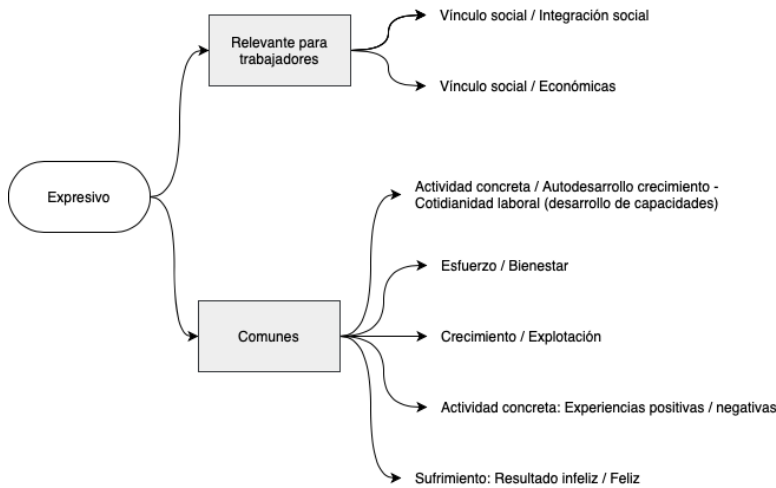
Expresivo

Relevante para trabajadores

Vínculo social / Integración social

Vínculo social / Económicas

Comunes

Actividad concreta / Autodesarrollo crecimiento - Cotidianidad laboral (desarrollo de capacidades)

Esfuerzo / Bienestar

Crecimiento / Explotación

Actividad concreta: Experiencias positivas / negativas

Sufrimiento: Resultado infeliz / Feliz